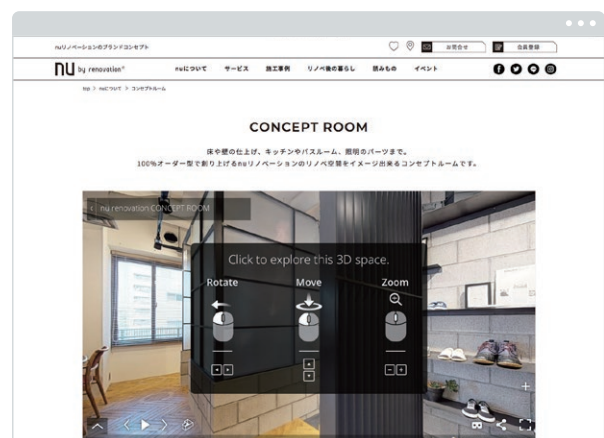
nuリノベーションのブランドコンセプト

お問合せ

会員登録

nu by renovation

nuについて　サービス　施工事例　リノベ後の暮らし　読みもの　イベント

top > nuについて > コンセプトルーム

CONCEPT ROOM

床や壁の仕上げ、キッチンやバスルーム、照明のパーツまで。
100%オーダー型で創り上げるnuリノベーションのリノベ空間をイメージ出来るコンセプトルームです。

nu renovation CONCEPT ROOM

Click to explore this 3D space.

Rotate

Move

Zoom